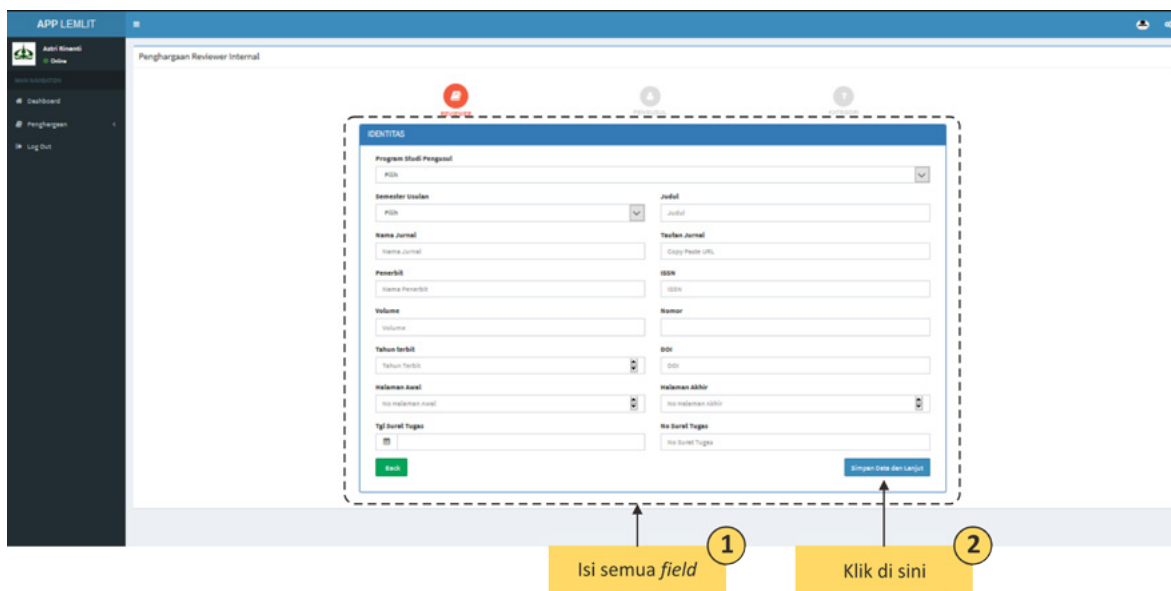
APP LEMLIT

Astri Rinanti
Online

Dashboard
Penghargaan
Log Out

Penghargaan Reviewer Internal

IDENTITAS

Program Studi Pengusul
Pilih

Semester Usulan
Pilih

Judul
Judul

Nama Jurnal
Nama Jurnal

Tautan Jurnal
Copy Paste URL

Penerbit
Nama Penerbit

ISSN
ISSN

Volume
Volume

Nomor

Tahun Terbit
Tahun Terbit

DOI
DOI

Halaman Awal
No Halaman Awal

Halaman Akhir
No Halaman Akhir

Tgl Surat Tugas

No Surat Tugas
No Surat Tugas

Back

Simpan Data dan Lanjut

1
Isi semua *field*

2
Klik di sini